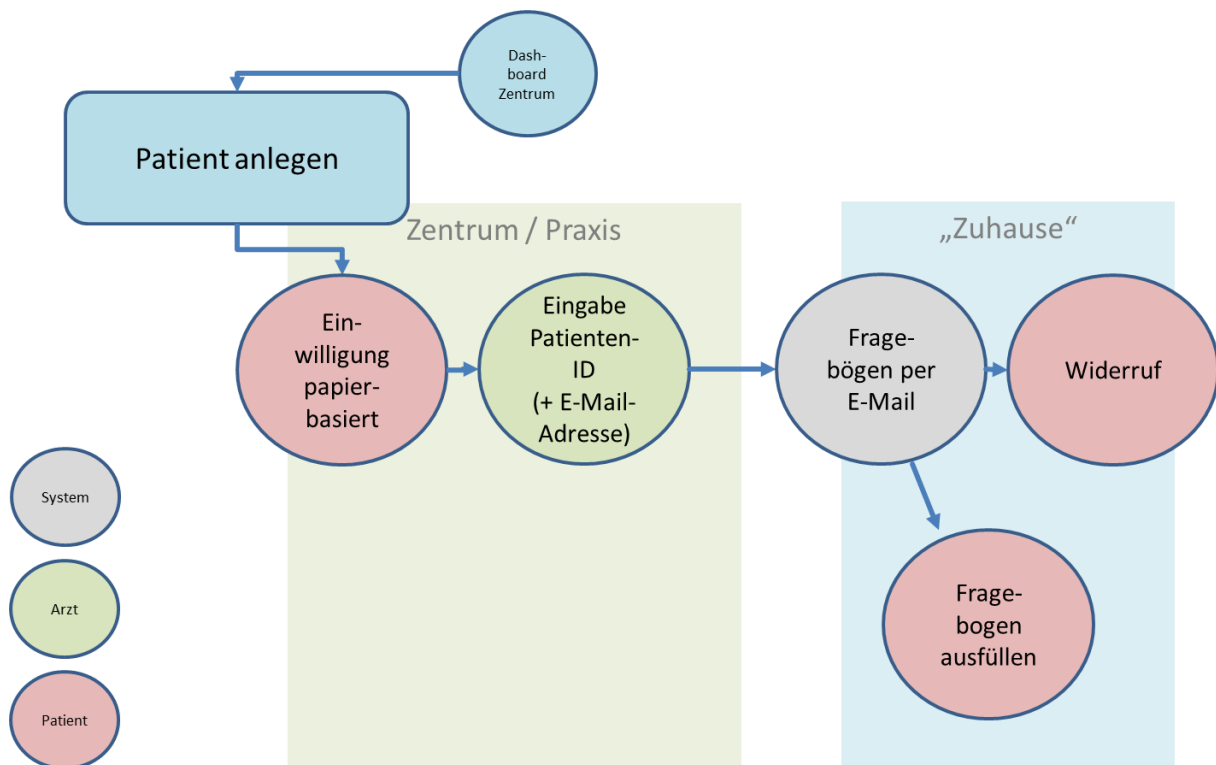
Dashboard Zentrum

Patient anlegen

Zentrum / Praxis

„Zuhause“

Einwilligung papierbasiert

Eingabe Patienten-ID (+ E-Mail-Adresse)

Fragebögen per E-Mail

Widerruf

Fragebogen ausfüllen

System

Arzt

Patient